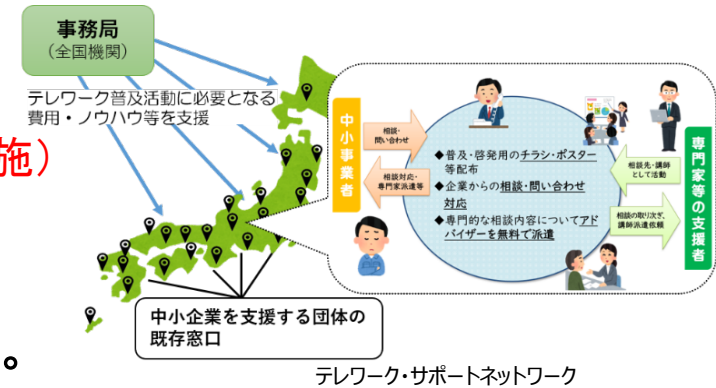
事務局
（全国機関）

テレワーク普及活動に必要となる費用・ノウハウ等を支援

施）

中小事業者

相談・問い合わせ

相談対応・専門家派遣等

◆普及・啓発用のチラシ・ポスター等配布
◆企業からの相談・問い合わせ対応
◆専門的な相談内容についてアドバイザーを無料で派遣

相談先・講師として活動

相談の取り次ぎ、講師派遣依頼

専門家等の支援者

中小企業を支援する団体の既存窓口

。

テレワーク・サポートネットワーク